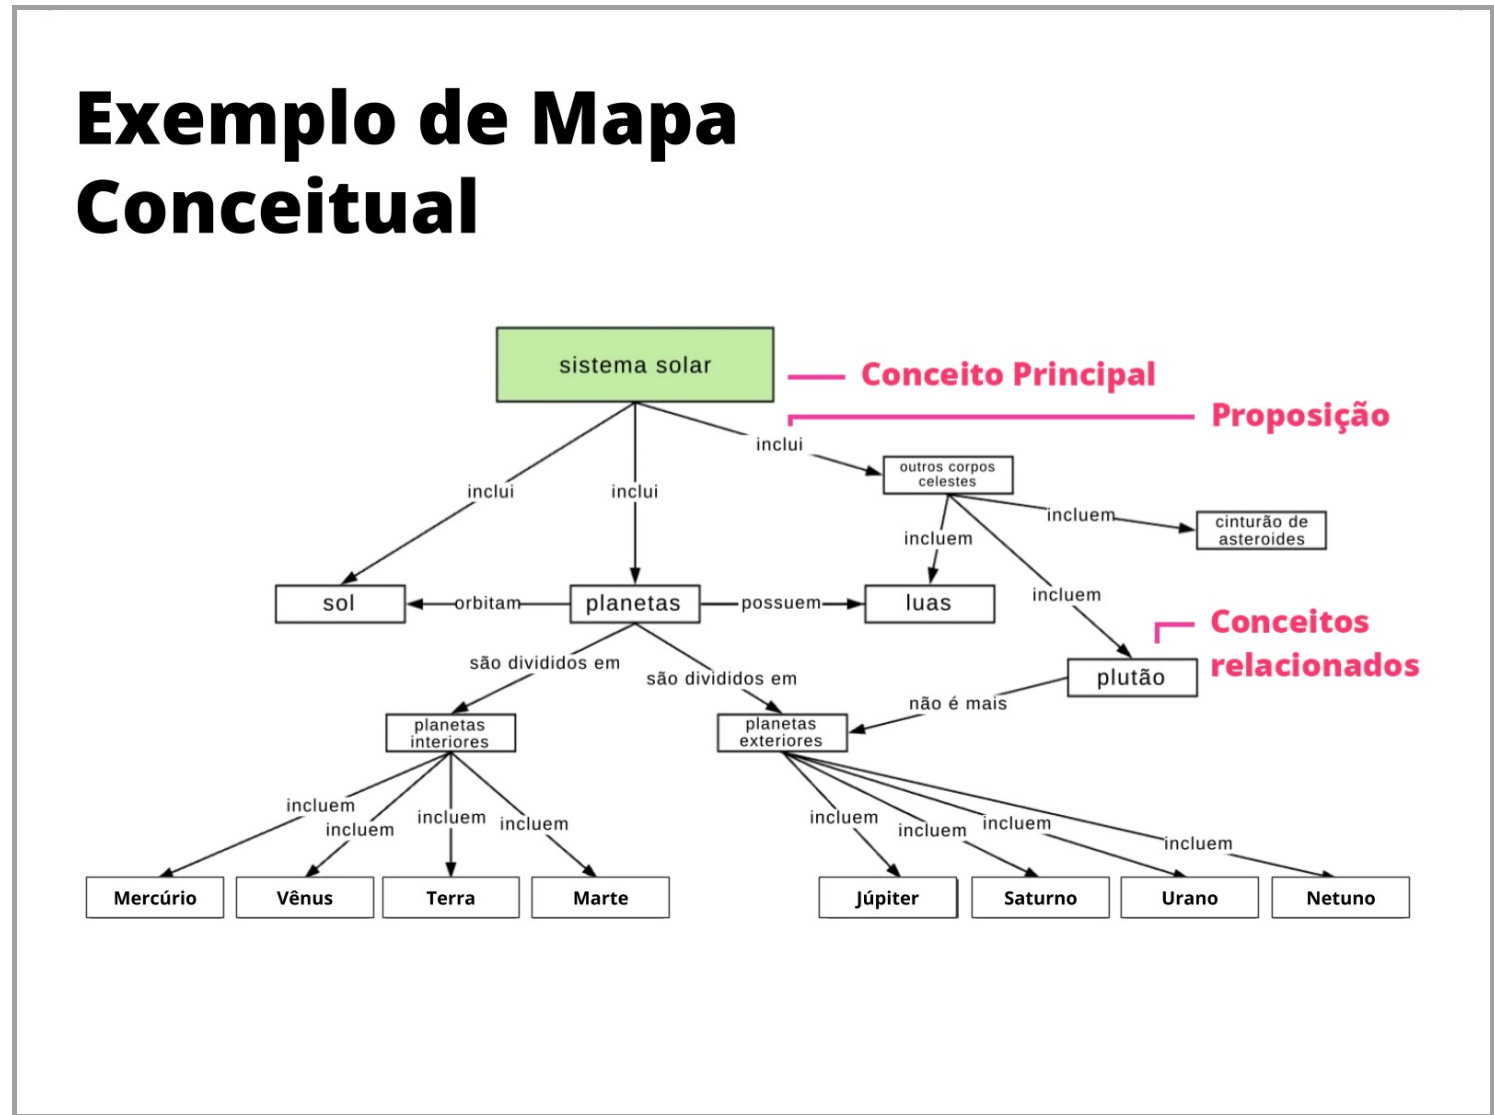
Exemplo de Mapa Conceitual

sistema solar

Conceito Principal

Proposição

inclui

outros corpos celestes

inclui

inclui

incluem

cinturão de asteroides

incluem

sol

orbitam

planetas

possuem

luas

incluem

Conceitos relacionados

são divididos em

são divididos em

plutão

não é mais

planetas interiores

planetas exteriores

incluem

incluem

incluem

incluem

incluem

incluem

incluem

incluem

Mercúrio

Vênus

Terra

Marte

Júpiter

Saturno

Urano

Netuno